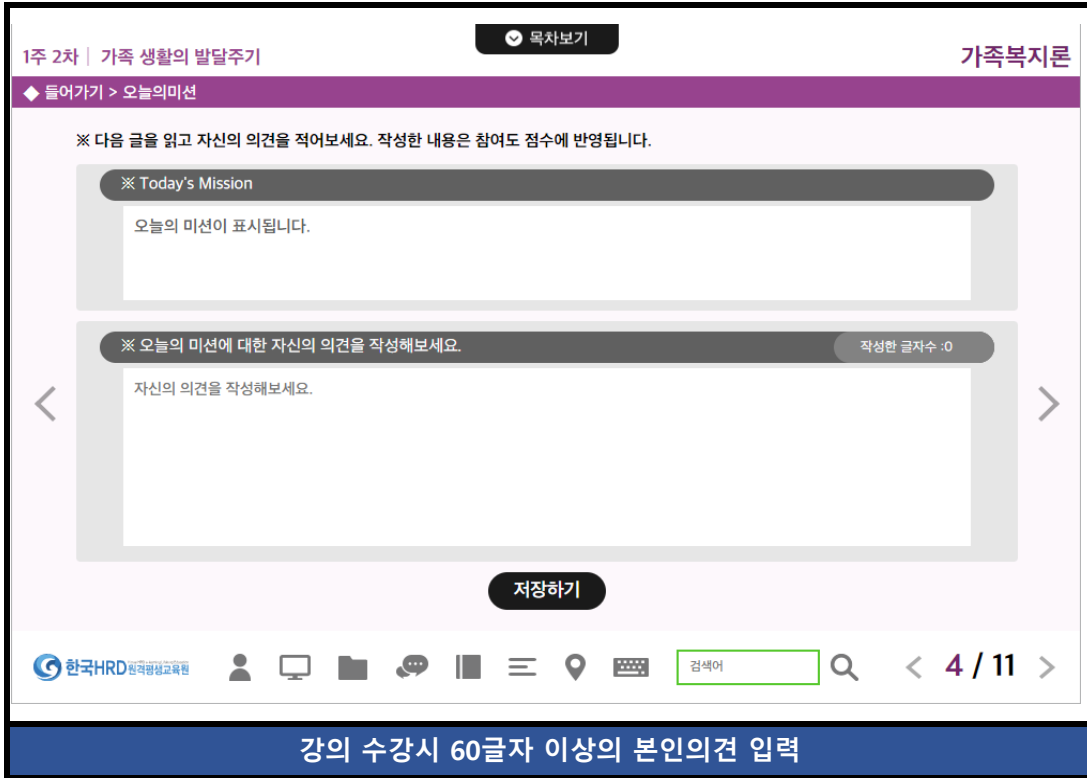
목차보기

1주 2차 | 가족 생활의 발달주기

가족복지론

◆ 들어가기 > 오늘의미션

※ 다음 글을 읽고 자신의 의견을 적어보세요. 작성한 내용은 참여도 점수에 반영됩니다.

※ Today's Mission

오늘의 미션이 표시됩니다.

※ 오늘의 미션에 대한 자신의 의견을 작성해보세요.

작성한 글자수 :0

자신의 의견을 작성해보세요.

저장하기

한국HRD원격평생교육원

검색어

4 / 11

강의 수강시 60글자 이상의 본인의견 입력